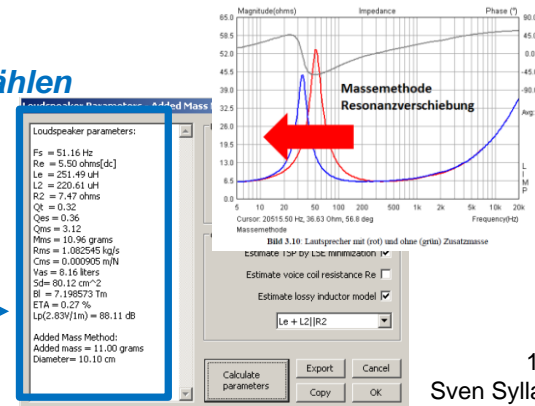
ählen

Loudspeaker Parameters - Added Mass

Loudspeaker parameters:

Fs = 51.16 Hz
Re = 5.50 ohms[dc]
Le = 251.49 uH
L2 = 220.61 uH
R2 = 7.47 ohms
Qt = 0.32
Qes = 0.36
Qms = 3.12
Mms = 10.96 grams
Rms = 1.082545 kg/s
Cms = 0.000905 m/N
Vas = 8.16 liters
Sd= 80.12 cm^2
Bl = 7.198573 Tm
ETA = 0.27 %
Lp(2.83V/1m) = 88.11 dB

Added Mass Method:
Added mass = 11.00 grams
Diameter= 10.10 cm

Magnitude(ohms)
Impedance
Phase (°)
58.5
52.0
45.5
39.0
32.5
26.0
19.5
13.0
6.5
0.0
90.0
45.0
0.0
-45.0
-90.0
Avg:
L
I
M
P
5
10
20
50
100
200
500
1k
2k
5k
10k
20k
Frequency(Hz)
Cursor: 20515.50 Hz, 36.63 Ohm, 56.8 deg
Massemethode

Massemethode
Resonanzverschiebung

Bild 3.10: Lautsprecher mit (rot) und ohne (grün) Zusatzmasse

Estimate TSP by LSE minimization

Estimate voice coil resistance Re

Estimate lossy inductor model

Le + L2||R2

Calculate parameters
Export
Cancel
Copy
OK

1
Sven Sylla